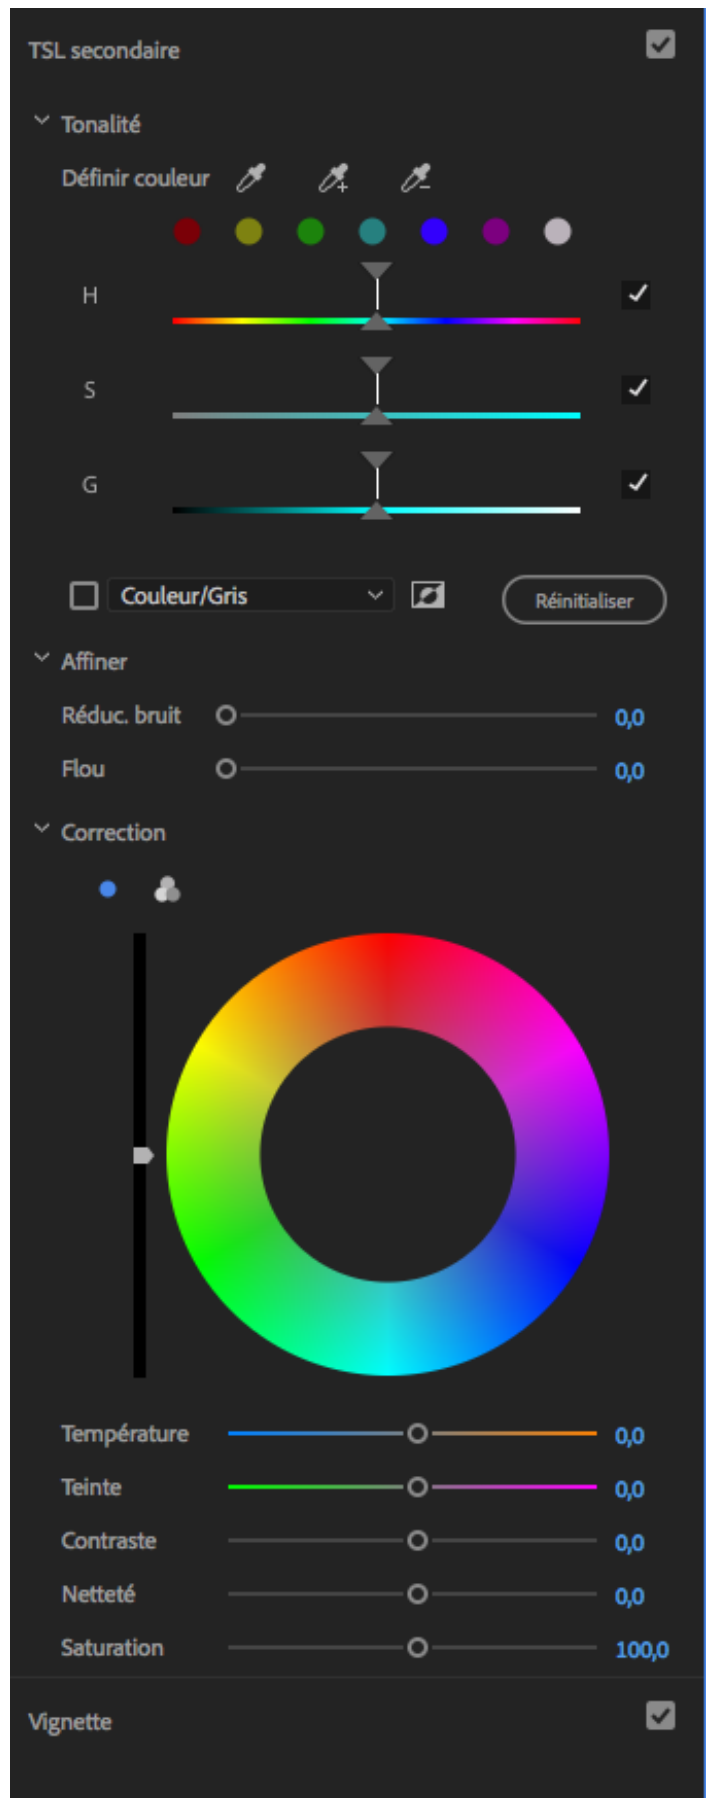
TSL secondaire

Tonalité

Définir couleur

H

S

G

Couleur/Gris

Réinitialiser

Affiner

Réduc. bruit 0,0

Flou 0,0

Correction

Température 0,0

Teinte 0,0

Contraste 0,0

Netteté 0,0

Saturation 100,0

Vignette